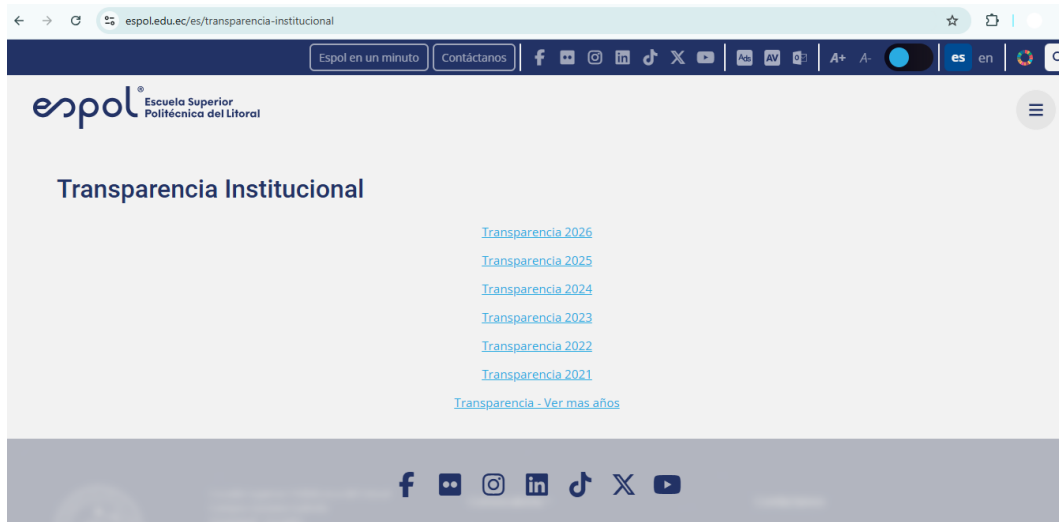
espol.edu.ec/es/transparencia-institucional

Espol en un minuto
Contáctanos

A+ A-

es en

espol® Escuela Superior Politécnica del Litoral

Transparencia Institucional

Transparencia 2026

Transparencia 2025

Transparencia 2024

Transparencia 2023

Transparencia 2022

Transparencia 2021

Transparencia - Ver mas años

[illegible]